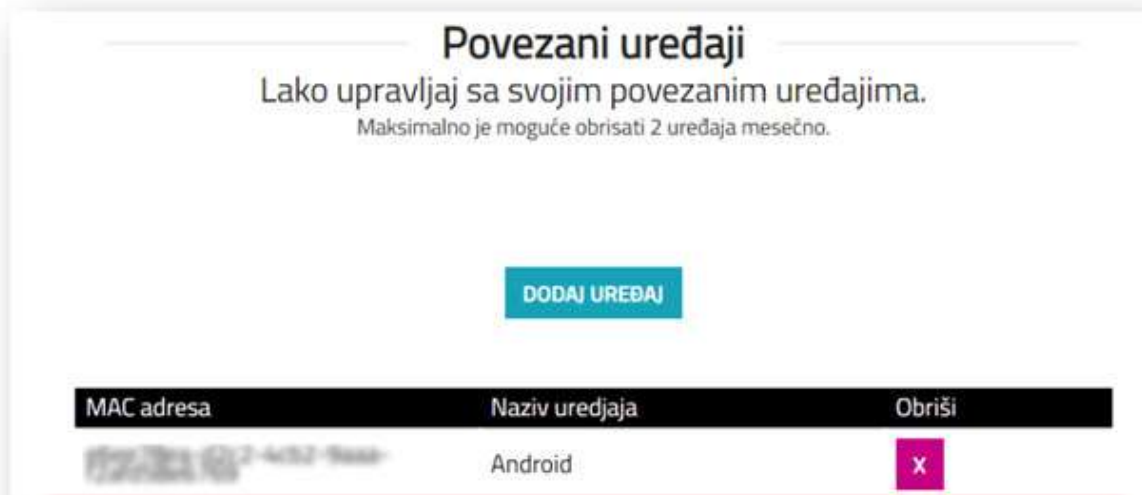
Povezani uređaji

Lako upravljaj sa svojim povezanim uređajima.

Maksimalno je moguće obrisati 2 uređaja mesečno.

DODAJ UREĐAJ

| MAC adresa | Naziv uredjaja | Obriši |
|---|---|---|
| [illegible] | Android | X |